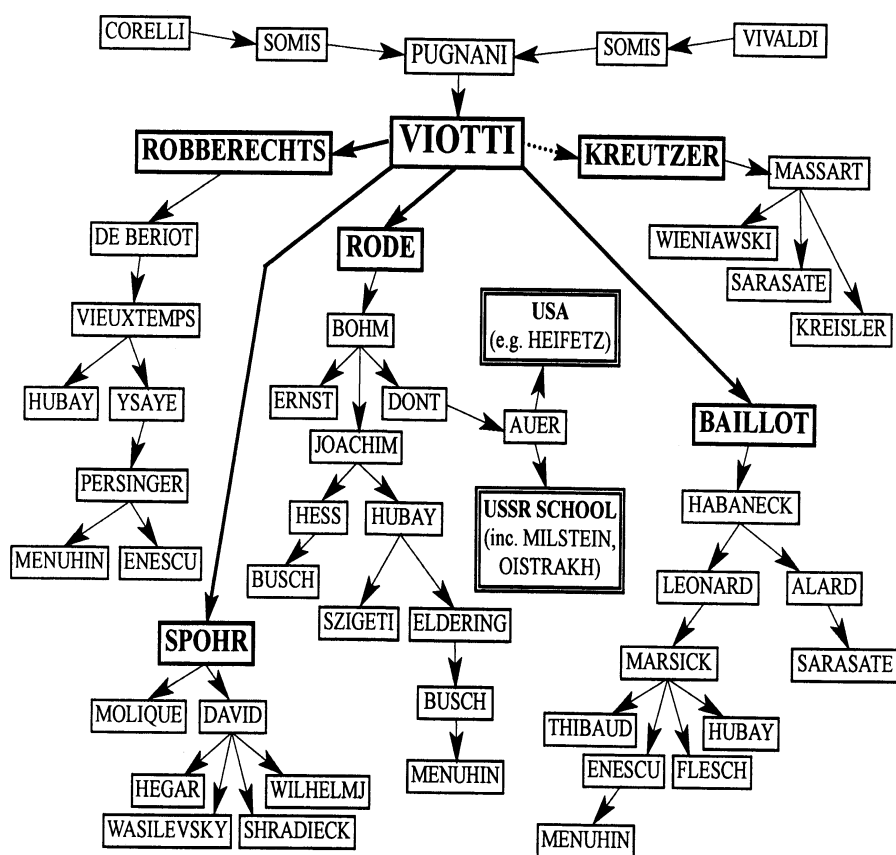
CORELLI
SOMIS
PUGNANI
SOMIS
VIVALDI

VIOTTI

ROBBERECHTS
KREUTZER
MASSART
WIENIAWSKI
SARASATE
KREISLER

DE BERIOT
VIEUXTEMPS
HUBAY
YSAYE
PERSINGER
MENUHIN
ENESCU

RODE
BOHM
ERNST
DONT
JOACHIM
HESS
HUBAY
BUSCH
SZIGETI
ELDERING
BUSCH
MENUHIN

USA
(e.g. HEIFETZ)
AUER
USSR SCHOOL
(inc. MILSTEIN, OISTRAKH)

BAILLOT
HABANECK
LEONARD
ALARD
SARASATE
MARSICK
THIBAUD
HUBAY
ENESCU
FLESCH
MENUHIN

SPOHR
MOLIQUE
DAVID
HEGAR
WILHELMJ
WASILEVSKY
SHRADIECK